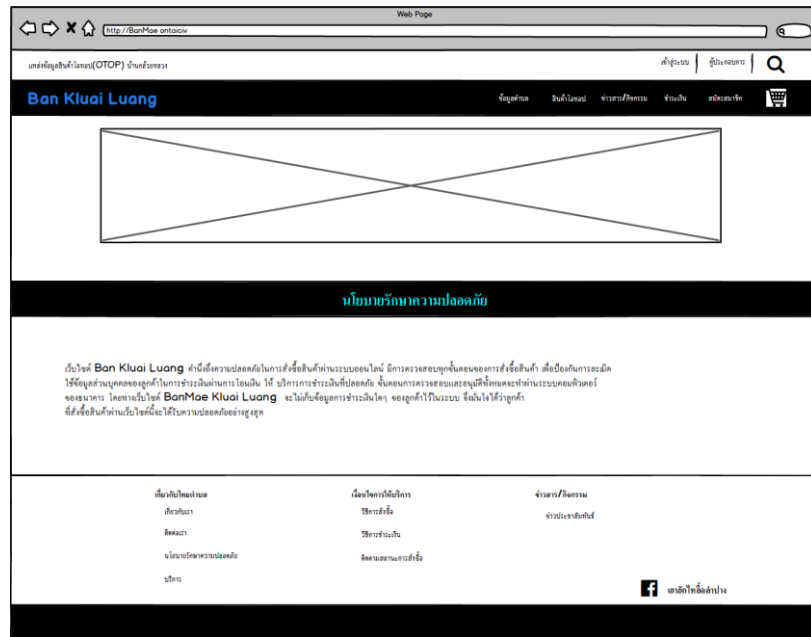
Web Page

http://BanMae ontaiciv

แหล่งข้อมูลสินค้าโอทอป(OTOP) บ้านกล้วยหลวง

เข้าสู่ระบบ | ผู้ประกอบการ

Ban Kluai Luang

ข้อมูลตำบล สินค้าโอทอป ข่าวสาร/กิจกรรม ชำระเงิน สมัครสมาชิก

นโยบายรักษาความปลอดภัย

เว็บไซต์ Ban Kluai Luang คำนึงถึงความปลอดภัยในการสั่งซื้อสินค้าผ่านระบบออนไลน์ มีการตรวจสอบทุกขั้นตอนของการสั่งซื้อสินค้า เพื่อป้องกันการละเมิดใช้ข้อมูลส่วนบุคคลของลูกค้าในการชำระเงินผ่านการโอนเงิน ให้ บริการการชำระเงินที่ปลอดภัย ขั้นตอนการตรวจสอบและอนุมัติจัดผลจะทำผ่านระบบคอมพิวเตอร์ของธนาคาร โดยทางเว็บไซต์ BanMae Kluai Luang จะไม่เก็บข้อมูลการชำระเงินใดๆ ของลูกค้าไว้ในระบบ จึงมั่นใจได้ว่าลูกค้าที่สั่งซื้อสินค้าผ่านเว็บไซต์นี้จะได้รับความปลอดภัยอย่างสูงสุด

เกี่ยวกับไทยค่ายเล
เกี่ยวกับเรา
ติดต่อเรา
นโยบายรักษาความปลอดภัย
บริการ

เงื่อนไขการใช้บริการ
วิธีการสั่งซื้อ
วิธีการชำระเงิน
ติดตามสถานะการสั่งซื้อ

ข่าวสาร/กิจกรรม
ข่าวประชาสัมพันธ์

เฮาฮักไทลื้อลำปาง